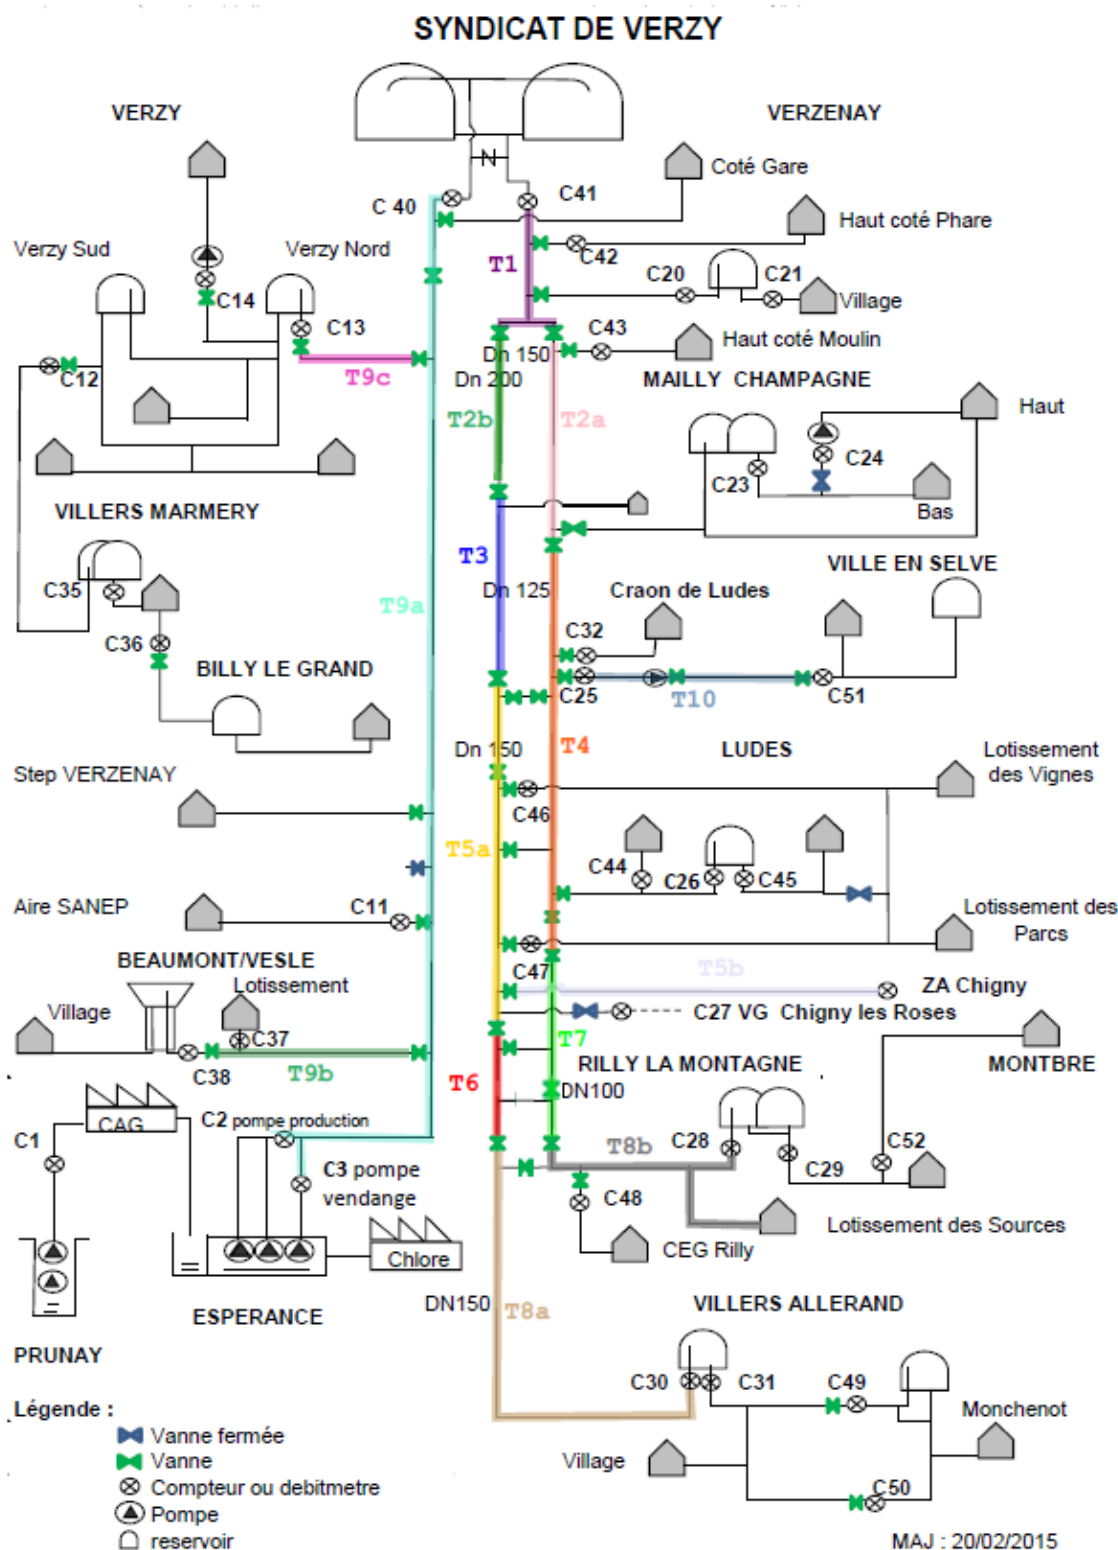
SYNDICAT DE VERZY

VERZY

VERZENAY

Coté Gare

C 40

C41

Haut coté Phare

Verzy Sud

Verzy Nord

T1

C42

C20

C21

C14

Village

C13

C43

C12

T9c

Dn 150

Haut coté Moulin

Dn 200

MAILLY CHAMPAGNE

T2b

T2a

Haut

C24

C23

Bas

VILLERS MARMERY

VILLE EN SELVE

T3

C35

T9a

Dn 125

Craon de Ludes

C32

C36

BILLY LE GRAND

C25

T10

C51

Dn 150

T4

LUDES

Lotissement des Vignes

Step VERZENAY

C46

T5a

C44

C26

C45

Aire SANEP

C11

Lotissement des Parcs

BEAUMONT/VESLE

C47

T5b

Lotissement

ZA Chigny

Village

C27 VG Chigny les Roses

C37

T7

MONTBRE

C38

T9b

RILLY LA MONTAGNE

T6

DN100

CAG

C2 pompe production

C1

T8b

C28

C52

C3 pompe vendange

C29

C48

Lotissement des Sources

Chlore

CEG Rilly

ESPERANCE

DN150

T8a

VILLERS ALLERAND

PRUNAY

C30

C31

C49

Légende :

Monchenot

Vanne fermée

Vanne

Village

Compteur ou debitmetre

C50

Pompe

reservoir

MAJ : 20/02/2015